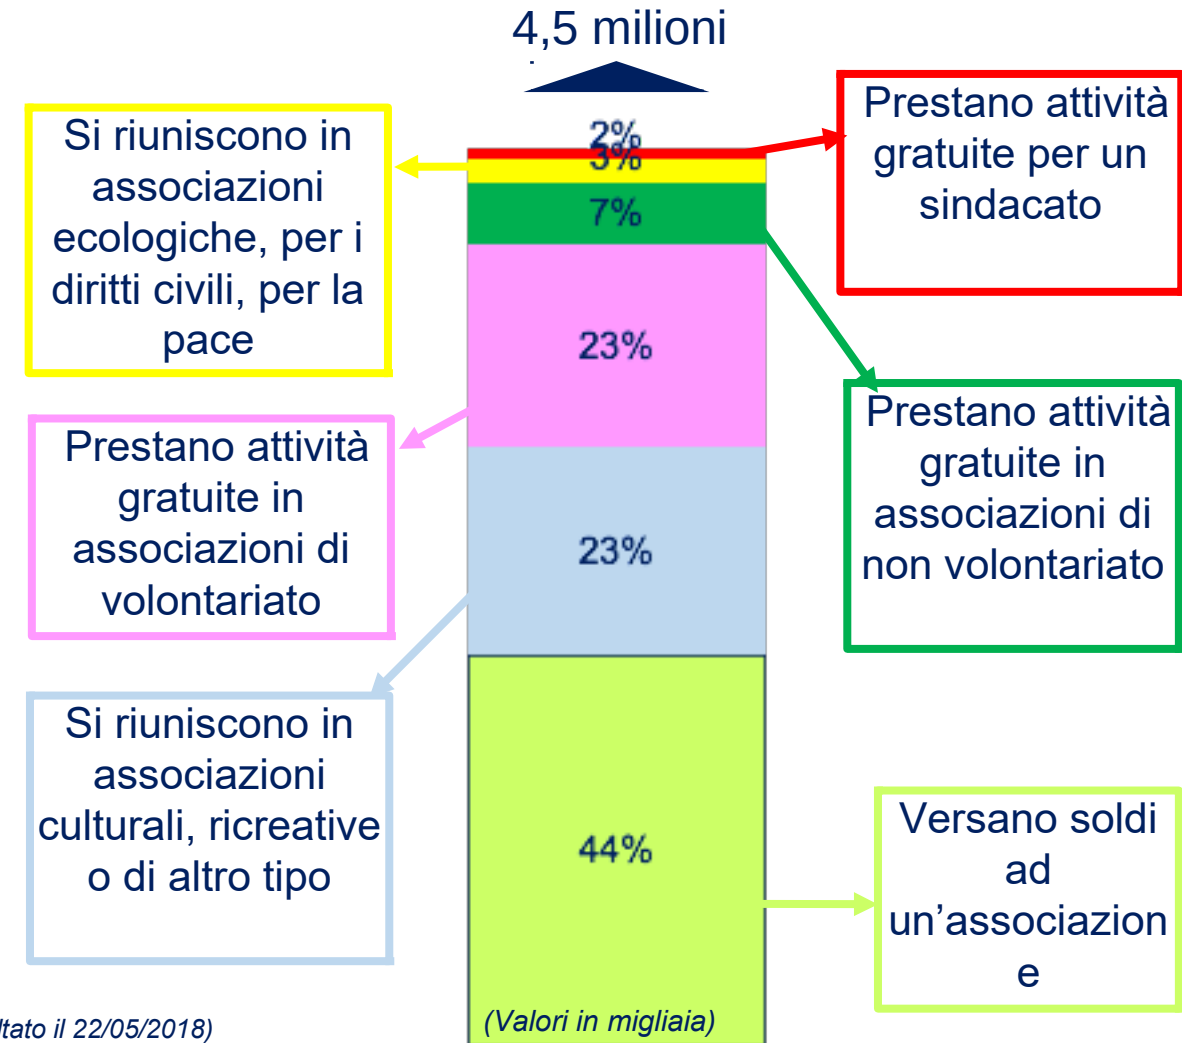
4,5 milioni

Si riuniscono in associazioni ecologiche, per i diritti civili, per la pace

2%
3%
7%
23%
23%
44%

Prestano attività gratuite per un sindacato

Prestano attività gratuite in associazioni di volontariato

Prestano attività gratuite in associazioni di non volontariato

Si riuniscono in associazioni culturali, ricreative o di altro tipo

Versano soldi ad un'associazione

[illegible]ltato il 22/05/2018)

(Valori in migliaia)